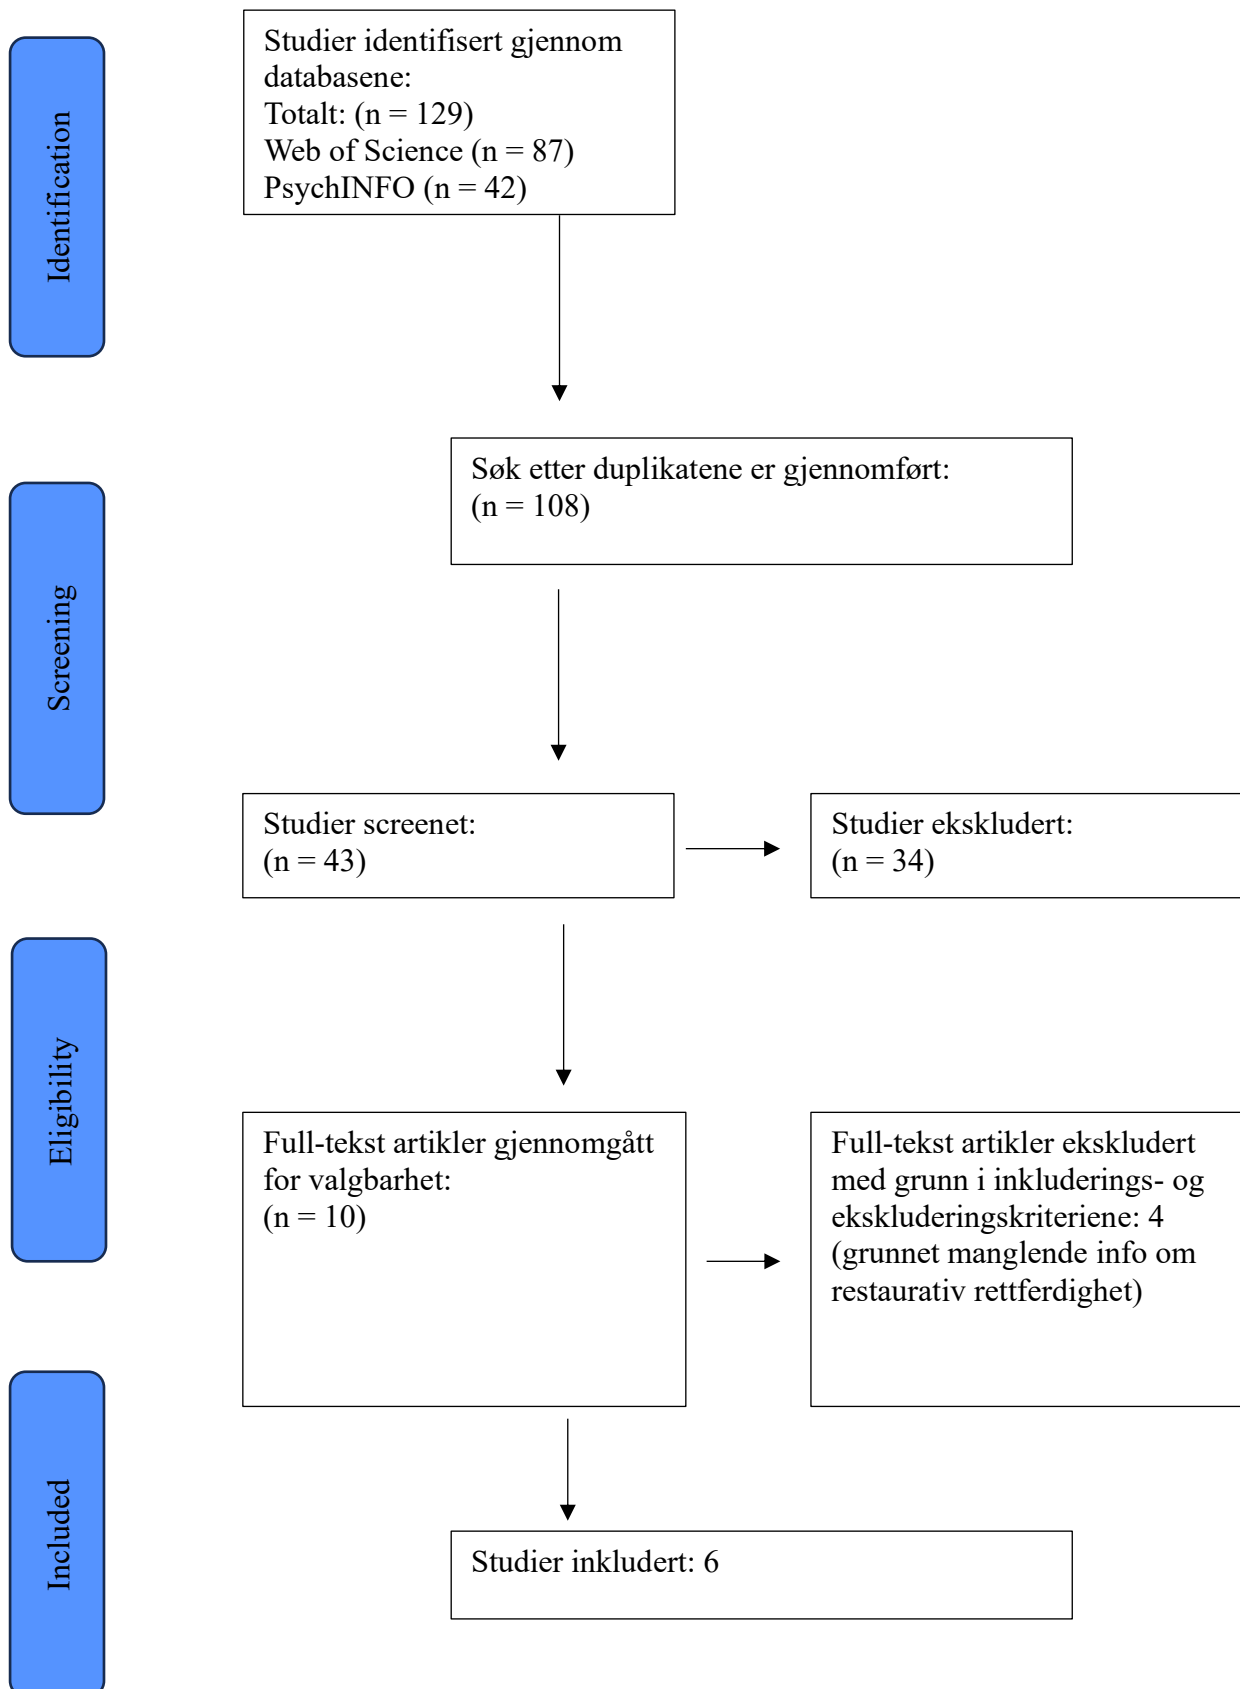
Identification

Studier identifisert gjennom databasene:
Totalt: (n = 129)
Web of Science (n = 87)
PsychINFO (n = 42)

Screening

Søk etter duplikatene er gjennomført:
(n = 108)

Studier screenet:
(n = 43)

Studier ekskludert:
(n = 34)

Eligibility

Full-tekst artikler gjennomgått for valgbarhet:
(n = 10)

Full-tekst artikler ekskludert med grunn i inkluderings- og ekskluderingskriteriene: 4
(grunnet manglende info om restaurativ rettferdighet)

Included

Studier inkludert: 6